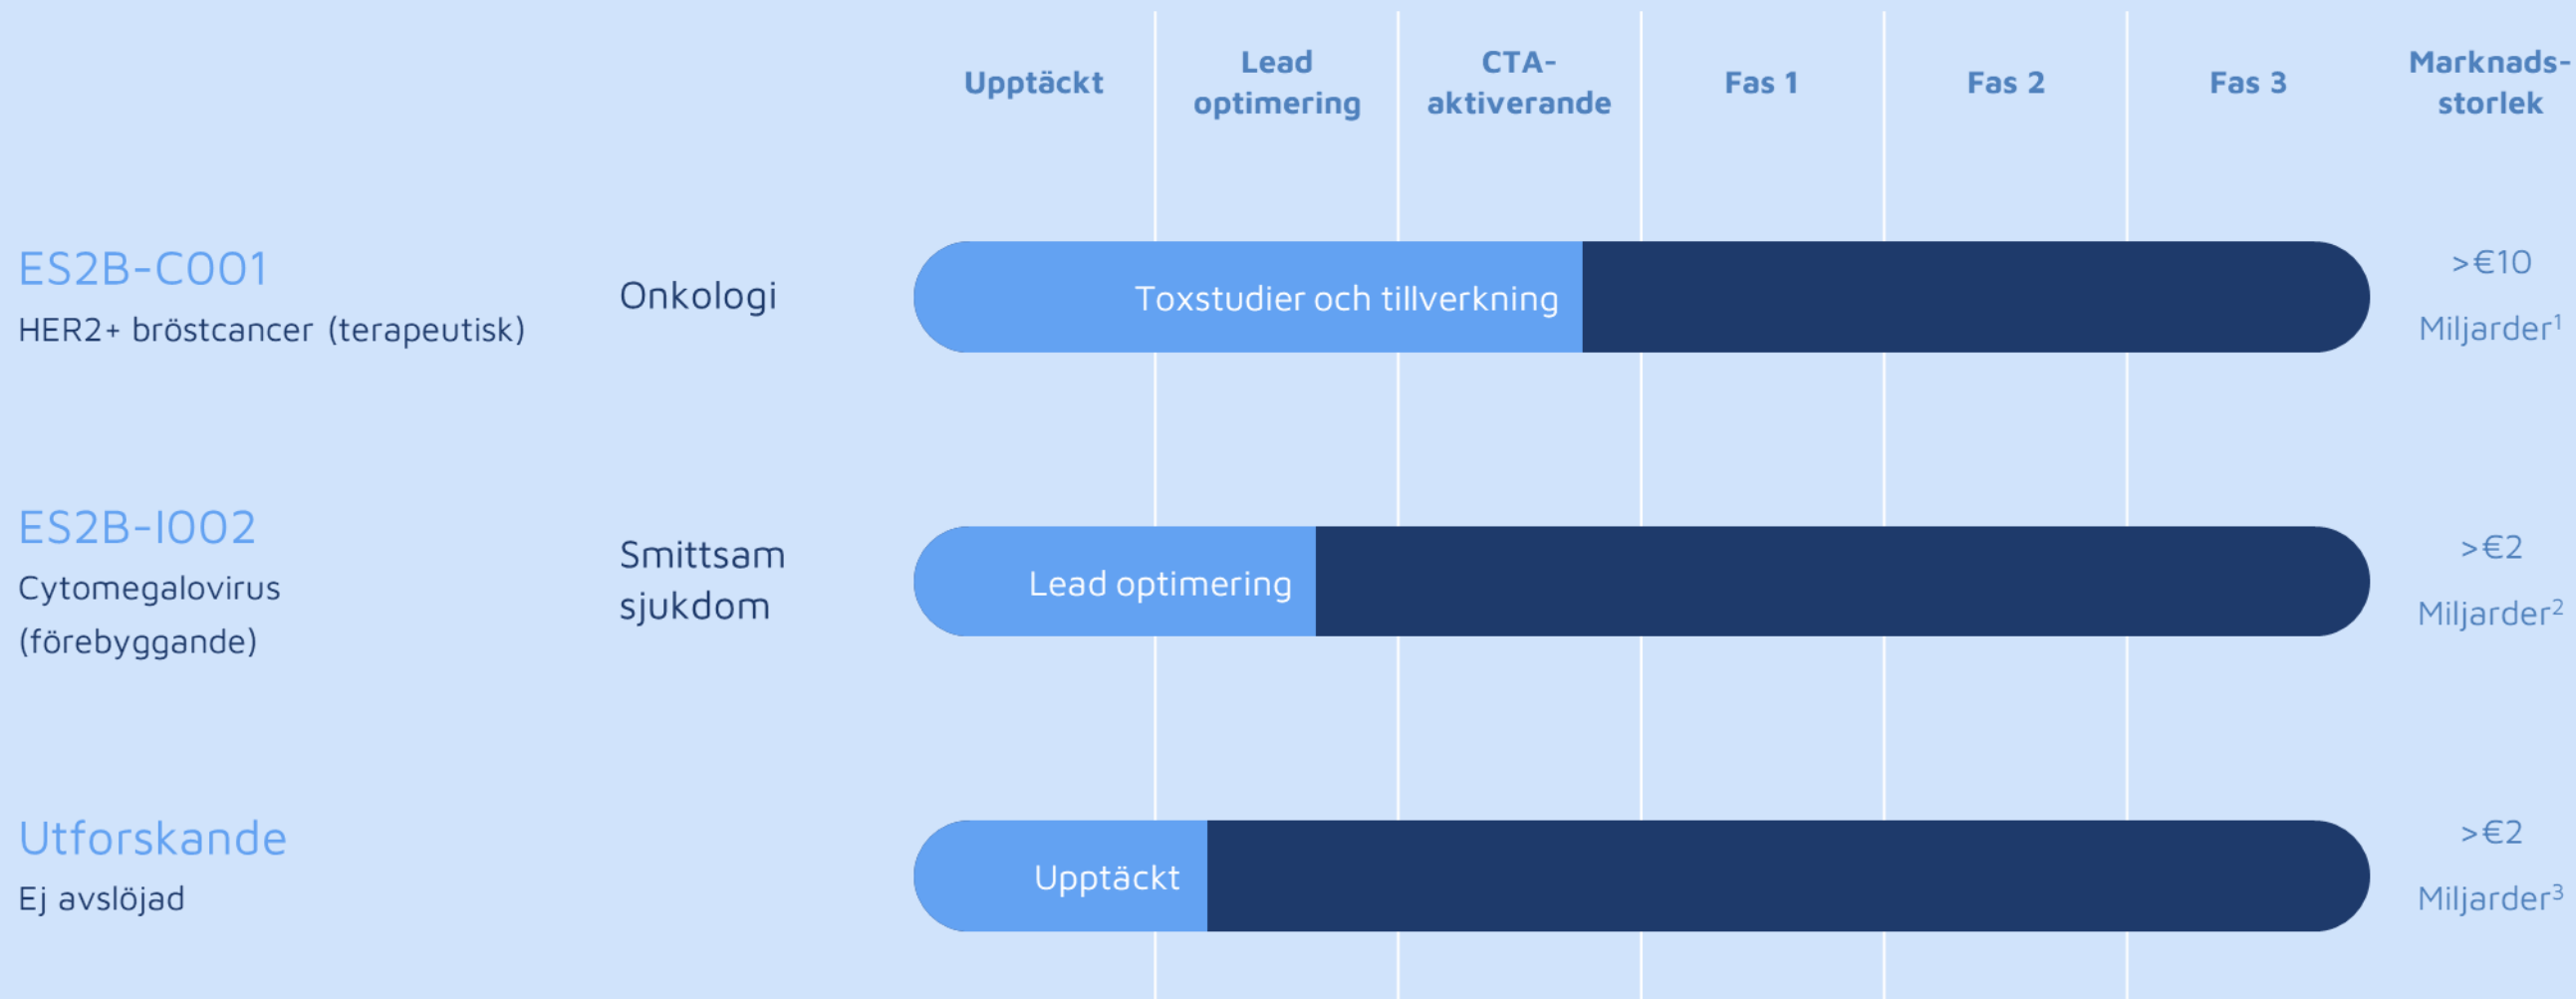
Upptäckt | Lead optimering | CTA-aktiverande | Fas 1 | Fas 2 | Fas 3 | Marknads-storlek

ES2B-C001
HER2+ bröstcancer (terapeutisk)
Onkologi
Toxstudier och tillverkning
>€10 Miljarder$^1$

ES2B-I002
Cytomegalovirus (förebyggande)
Smittsam sjukdom
Lead optimering
>€2 Miljarder$^2$

Utforskande
Ej avslöjad
Upptäckt
>€2 Miljarder$^3$